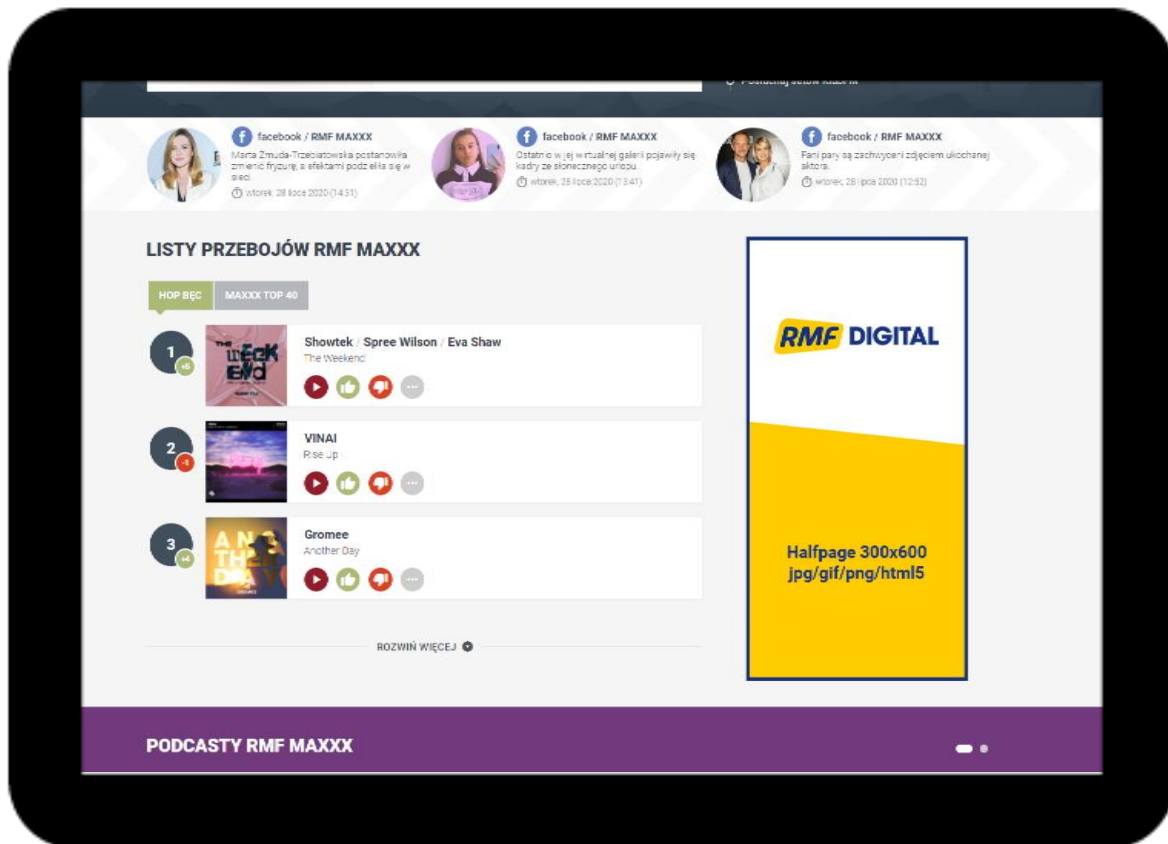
facebook / RMF MAXXX
Marta Żmuda-Trzebiatowska postanowiła zmienić fryzurę, a efektami podzieliła się w sieci.
wtorek, 28 lipca 2020 (14:31)

facebook / RMF MAXXX
Ostatnio w jej wirtualnej galerii pojawiły się kadry ze słonecznego urlopu.
wtorek, 28 lipca 2020 (13:41)

facebook / RMF MAXXX
Fani pary są zachwyceni zdjęciem ukochanej aktora.
wtorek, 28 lipca 2020 (12:52)

LISTY PRZEBOJÓW RMF MAXXX

HOP BĘC | MAXXX TOP 40

1 +5
Showtek / Spree Wilson / Eva Shaw
The Weekend

2 -1
VINAI
Rise Up

3 +4
Gromee
Another Day

ROZWIŃ WIĘCEJ

RMF DIGITAL

Halfpage 300x600
jpg/gif/png/html5

PODCASTY RMF MAXXX